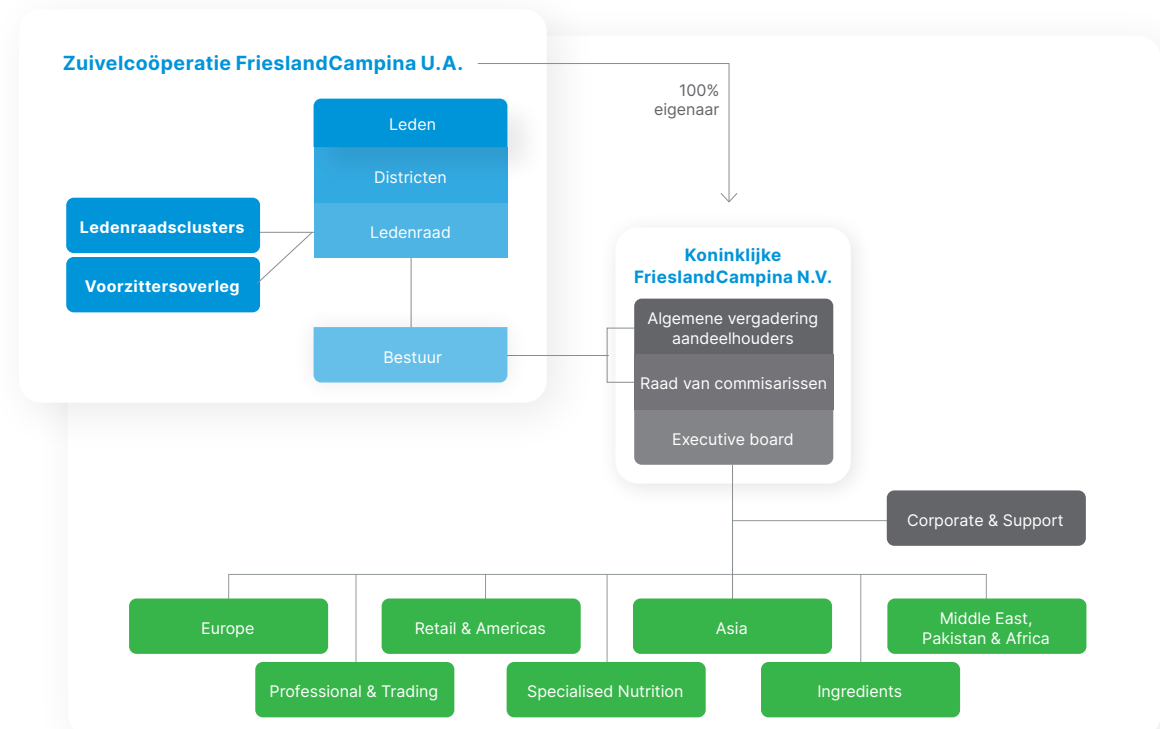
Zuivelcoöperatie FrieslandCampina U.A.

100% eigenaar

Leden

Districten

Ledenraad

Ledenraadsclusters

Voorzittersoverleg

Bestuur

Koninklijke FrieslandCampina N.V.

Algemene vergadering aandeelhouders

Raad van commisarissen

Executive board

Corporate & Support

Europe

Retail & Americas

Asia

Middle East, Pakistan & Africa

Professional & Trading

Specialised Nutrition

Ingredients